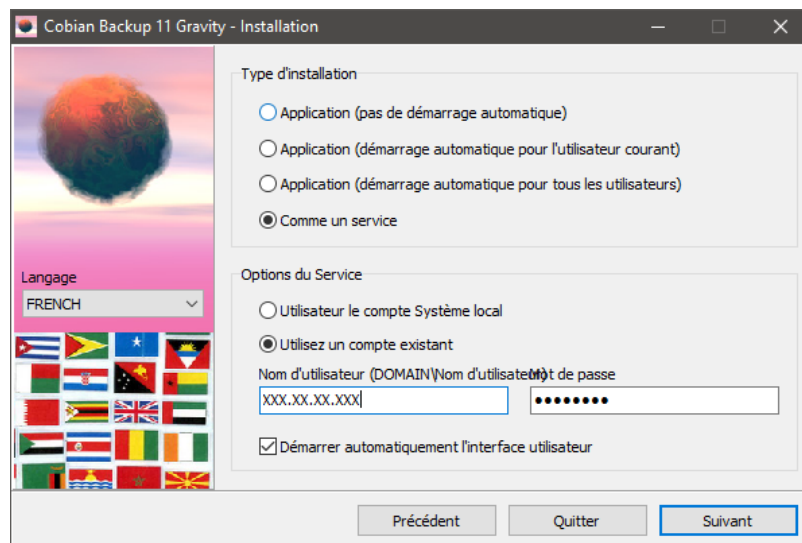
Cobian Backup 11 Gravity - Installation

Type d'installation

Application (pas de démarrage automatique)

Application (démarrage automatique pour l'utilisateur courant)

Application (démarrage automatique pour tous les utilisateurs)

Comme un service

Langage

FRENCH

Options du Service

Utilisateur le compte Système local

Utilisez un compte existant

Nom d'utilisateur (DOMAIN\Nom d'utilisateur) Mot de passe

XXX.XX.XX.XXX

••••••••

Démarrer automatiquement l'interface utilisateur

Précédent Quitter Suivant